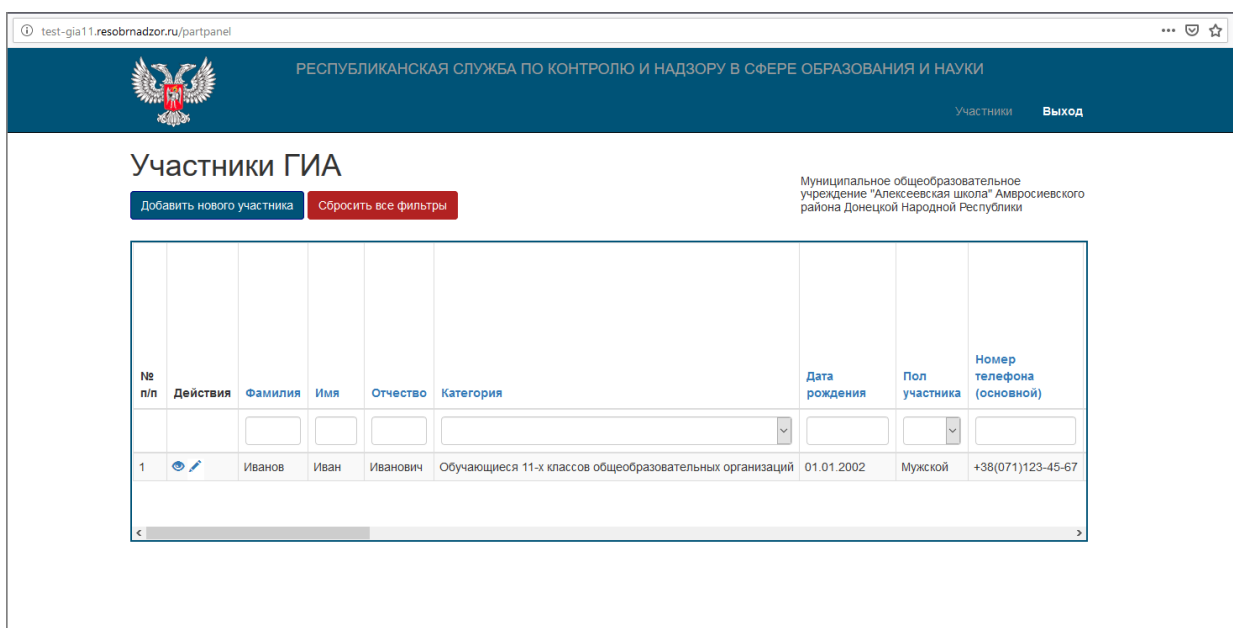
test-gia11.resobrnadzor.ru/partpanel

РЕСПУБЛИКАНСКАЯ СЛУЖБА ПО КОНТРОЛЮ И НАДЗОРУ В СФЕРЕ ОБРАЗОВАНИЯ И НАУКИ

Участники Выход

Участники ГИА

Добавить нового участника Сбросить все фильтры

Муниципальное общеобразовательное учреждение "Алексеевская школа" Амвросиевского района Донецкой Народной Республики

| № п/п | Действия | Фамилия | Имя | Отчество | Категория | Дата рождения | Пол участника | Номер телефона (основной) |
|---|---|---|---|---|---|---|---|---|
| 1 | | Иванов | Иван | Иванович | Обучающиеся 11-х классов общеобразовательных организаций | 01.01.2002 | Мужской | +38(071)123-45-67 |